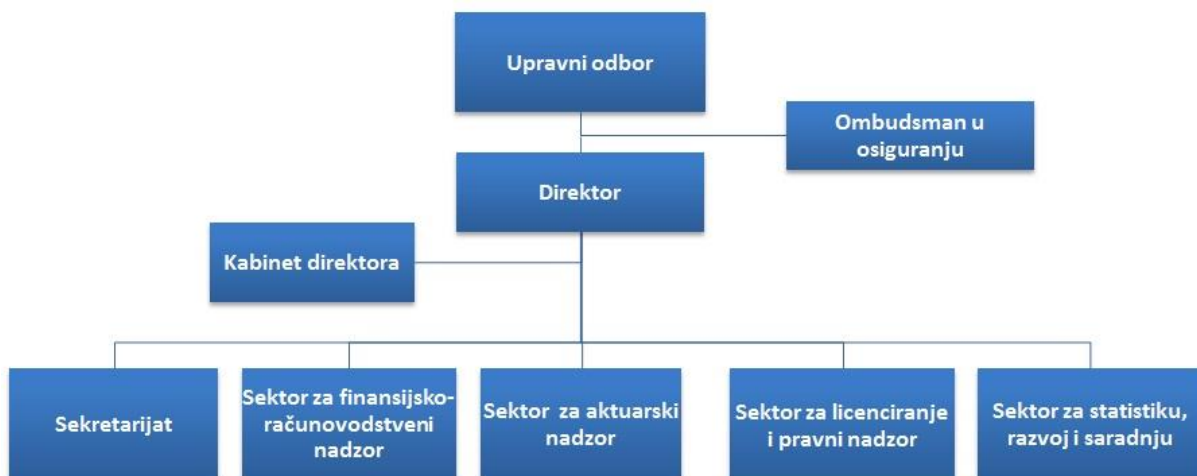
Upravni odbor

Ombudsman u osiguranju

Direktor

Kabinet direktora

Sekretarijat

Sektor za finansijsko-računovodstveni nadzor

Sektor za aktuarski nadzor

Sektor za licenciranje i pravni nadzor

Sektor za statistiku, razvoj i saradnju